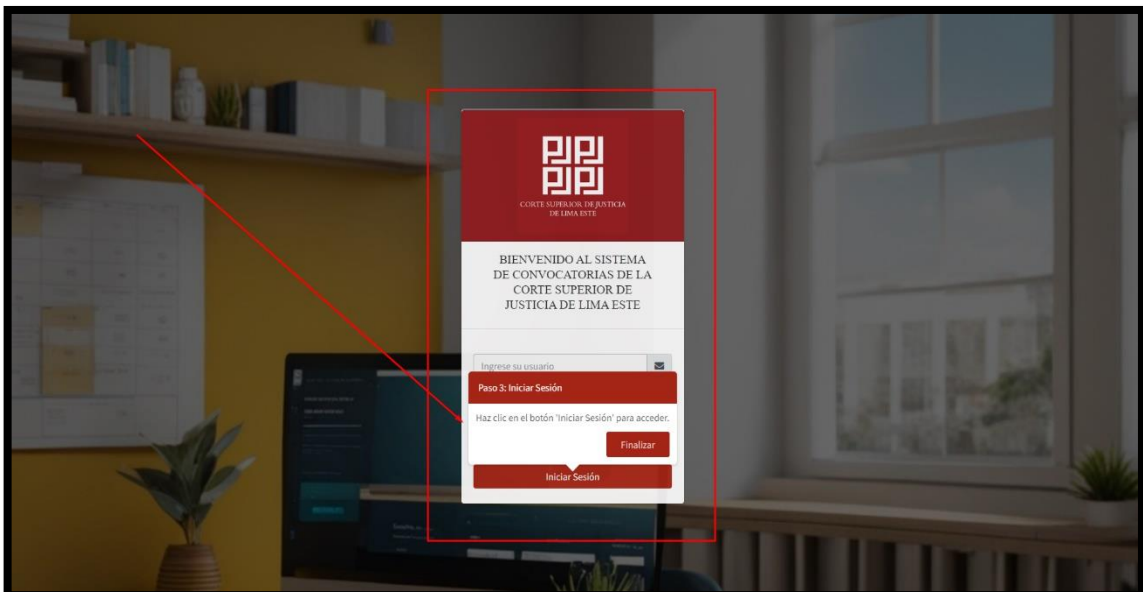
CORTE SUPERIOR DE JUSTICIA DE LIMA ESTE

BIENVENIDO AL SISTEMA DE CONVOCATORIAS DE LA CORTE SUPERIOR DE JUSTICIA DE LIMA ESTE

Ingrese su usuario

Paso 3: Iniciar Sesión

Haz clic en el botón 'Iniciar Sesión' para acceder.

Finalizar

Iniciar Sesión